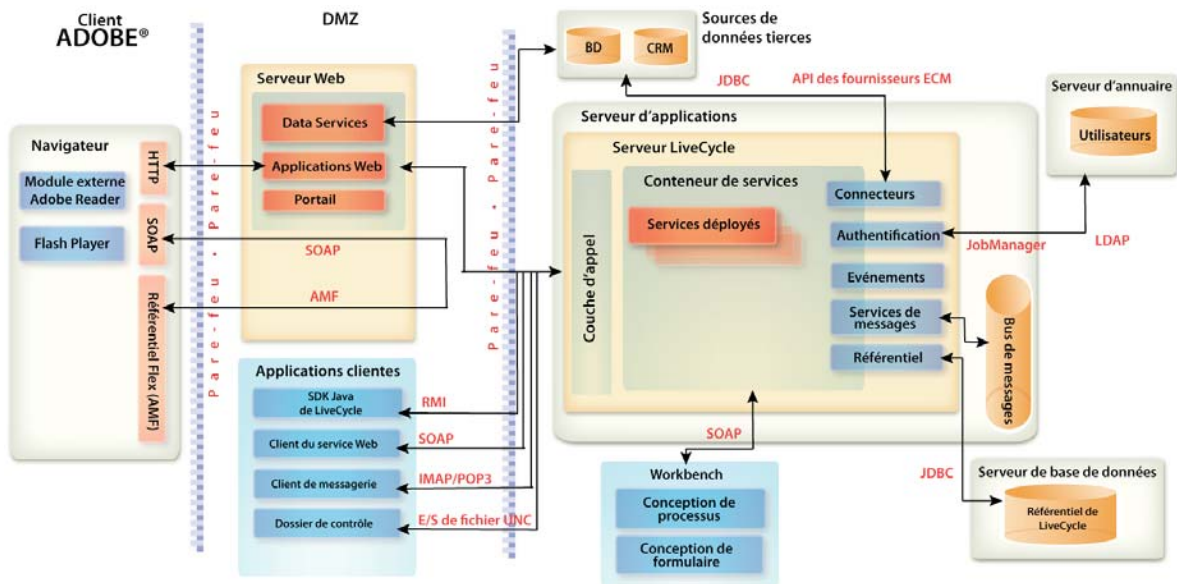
Client
ADOBE®

DMZ

Sources de données tierces

BD

CRM

JDBC

API des fournisseurs ECM

Serveur d'annuaire

Utilisateurs

Serveur Web

Data Services

Applications Web

Portail

Navigateur

Module externe Adobe Reader

Flash Player

HTTP

SOAP

Référentiel Flex (AMF)

pare-feu • pare-feu

pare-feu • pare-feu

Serveur d'applications

Serveur LiveCycle

Conteneur de services

Services déployés

Couche d'appel

Connecteurs

Authentification

JobManager

LDAP

Evénements

Services de messages

Référentiel

Bus de messages

SOAP

AMF

Applications clientes

SDK Java de LiveCycle

RMI

Client du service Web

SOAP

Client de messagerie

IMAP/POP3

Dossier de contrôle

E/S de fichier UNC

SOAP

Workbench

Conception de processus

Conception de formulaire

JDBC

Serveur de base de données

Référentiel de LiveCycle